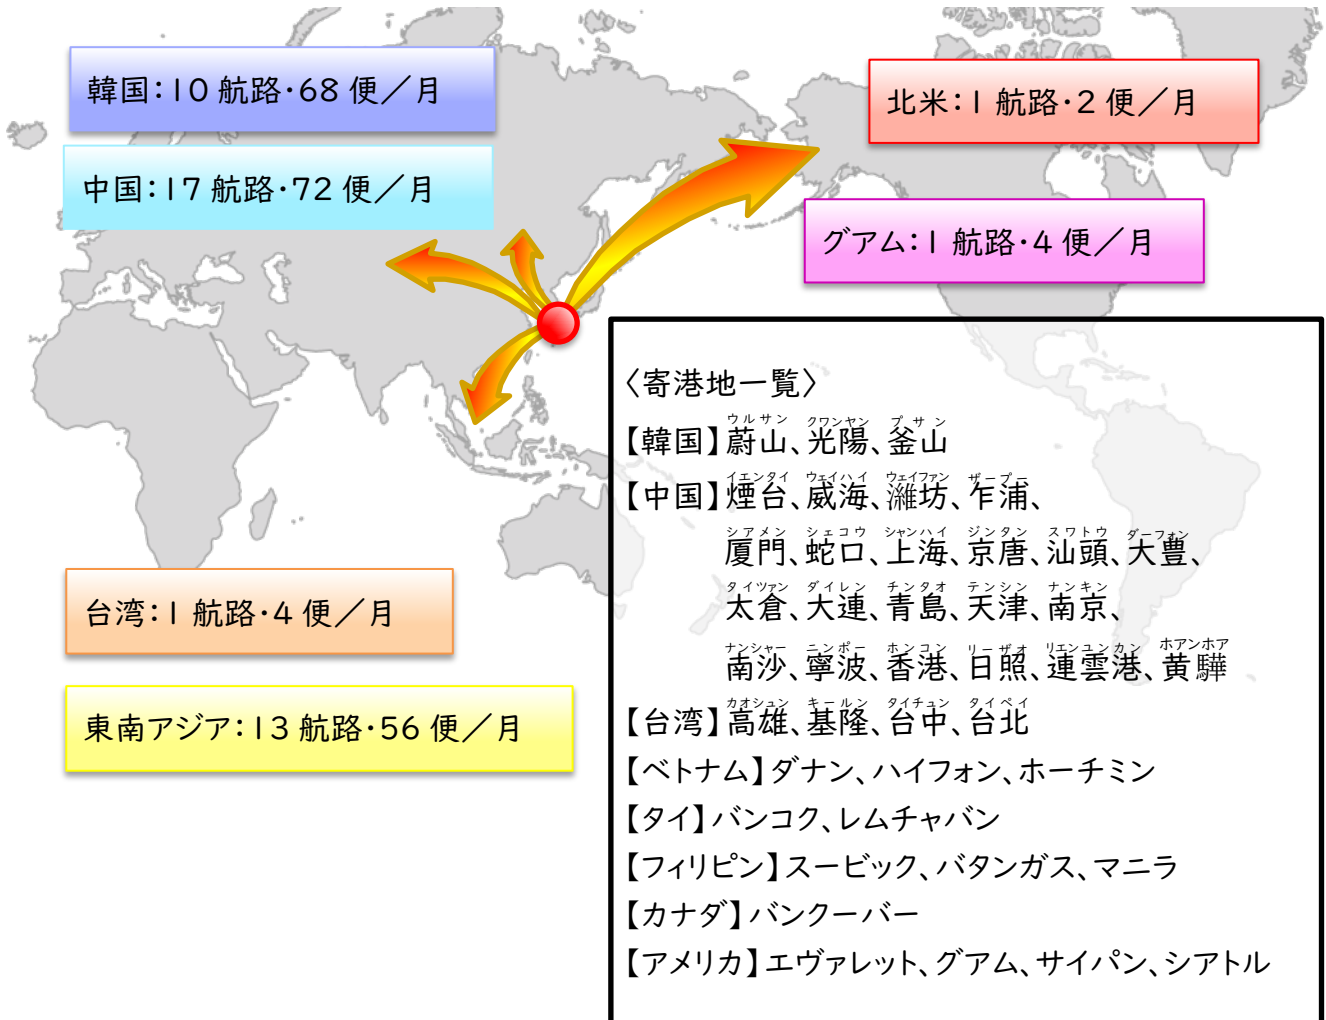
韓国:10 航路・68 便/月

中国:17 航路・72 便/月

北米:1 航路・2 便/月

グアム:1 航路・4 便/月

台湾:1 航路・4 便/月

東南アジア:13 航路・56 便/月

〈寄港地一覧〉

【韓国】蔚山(ウルサン)、光陽(クワンヤン)、釜山(プサン)

【中国】煙台(イエンタイ)、威海(ウェイハイ)、濰坊(ウェイファン)、乍浦(ザープー)、厦門(シアメン)、蛇口(シェコウ)、上海(シャンハイ)、京唐(ジンタン)、汕頭(スワトウ)、大豊(ダーフォン)、太倉(タイツァン)、大連(ダイレン)、青島(チンタオ)、天津(テンシン)、南京(ナンキン)、南沙(ナンシャー)、寧波(ニンポー)、香港(ホンコン)、日照(リーザオ)、連雲港(リエンユンカン)、黄驊(ホアンホア)

【台湾】高雄(カオシュン)、基隆(キールン)、台中(タイチュン)、台北(タイペイ)

【ベトナム】ダナン、ハイフォン、ホーチミン

【タイ】バンコク、レムチャバン

【フィリピン】スービック、バタンガス、マニラ

【カナダ】バンクーバー

【アメリカ】エヴァレット、グアム、サイパン、シアトル